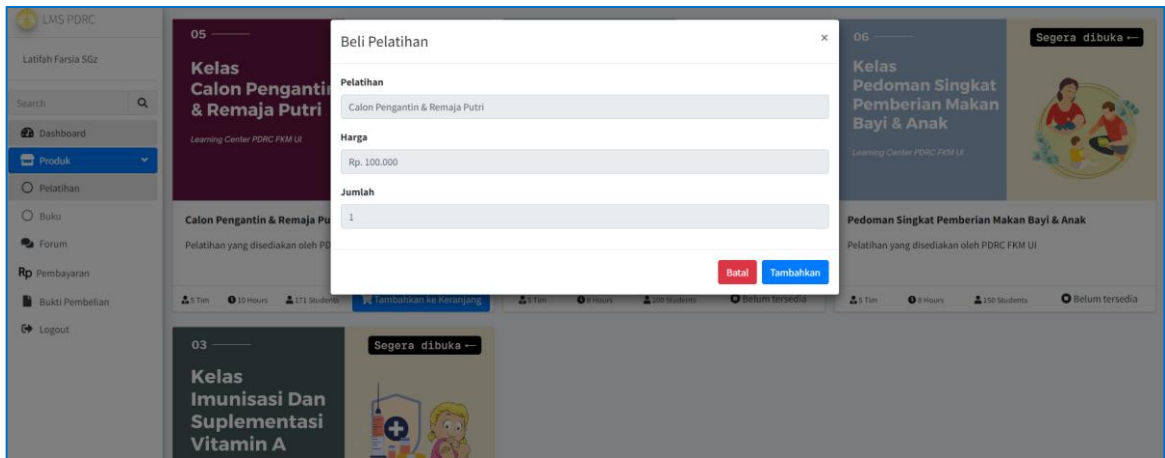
LMS PDRC

Latifah Farsia SGz

Search

Dashboard

Produk

Pelatihan

Buku

Forum

Rp Pembayaran

Bukti Pembelian

Logout

05

Kelas Calon Pengantin & Remaja Putri

Learning Center PDRC FKM UI

Calon Pengantin & Remaja Pu

Pelatihan yang disediakan oleh PD

5 Tim 10 Hours 171 Students Tambahkan ke Keranjang

5 Tim 8 Hours 200 Students Belum tersedia

Beli Pelatihan ×

Pelatihan

Calon Pengantin & Remaja Putri

Harga

Rp. 100.000

Jumlah

1

Batal Tambahkan

06

Segera dibuka ←

Kelas Pedoman Singkat Pemberian Makan Bayi & Anak

Learning Center PDRC FKM UI

Pedoman Singkat Pemberian Makan Bayi & Anak

Pelatihan yang disediakan oleh PDRC FKM UI

5 Tim 8 Hours 150 Students Belum tersedia

03

Segera dibuka ←

Kelas Imunisasi Dan Suplementasi Vitamin A